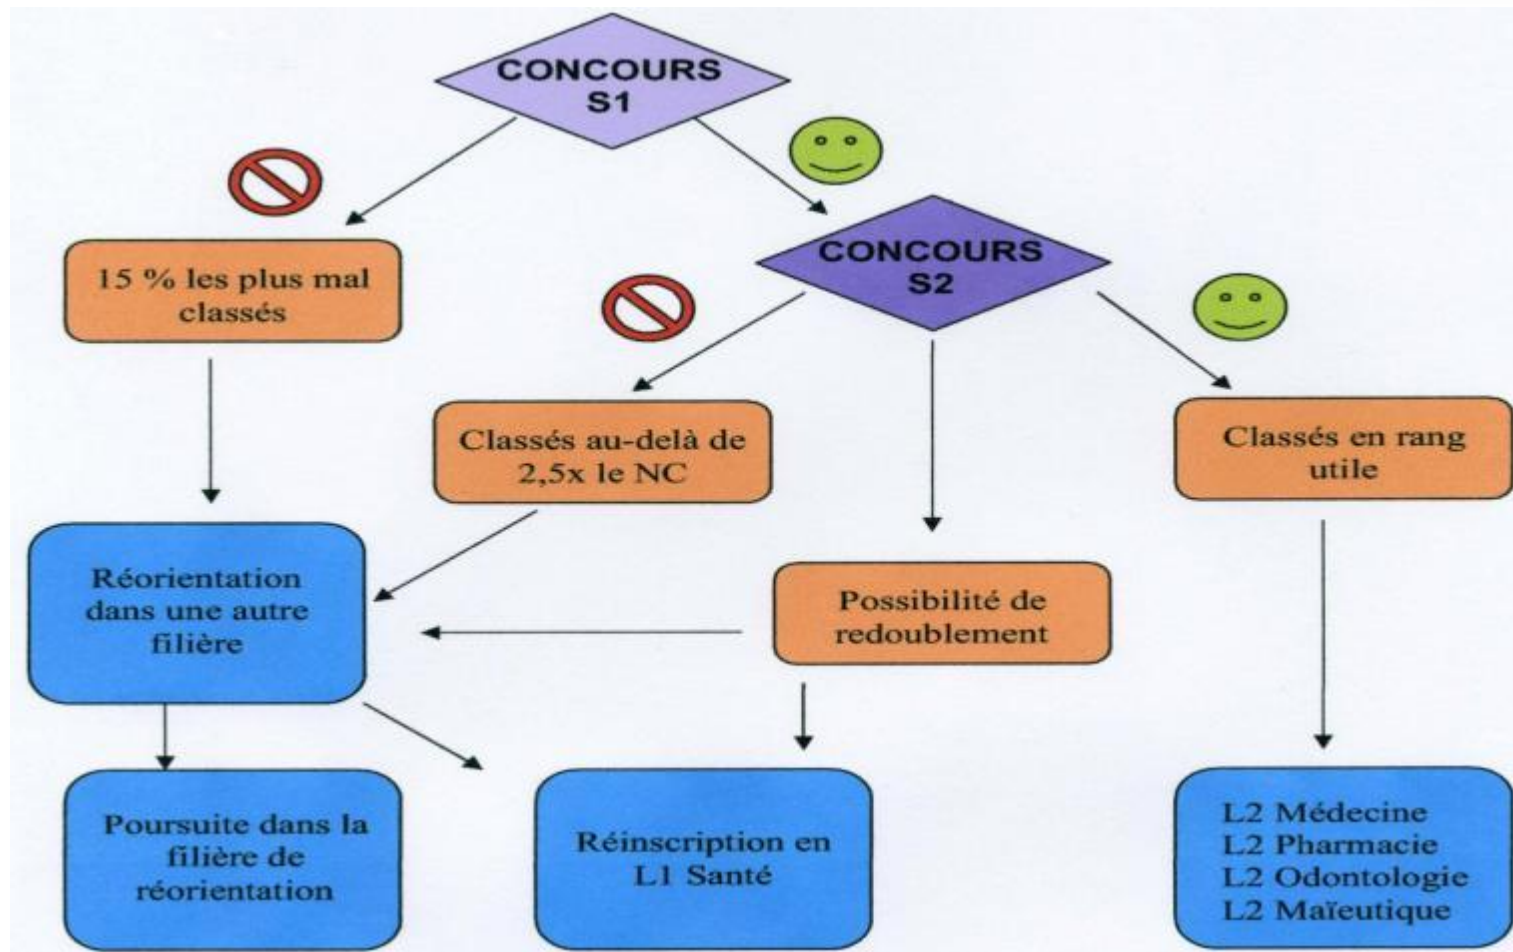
CONCOURS S1

15 % les plus mal classés

CONCOURS S2

Classés au-delà de 2,5x le NC

Classés en rang utile

Réorientation dans une autre filière

Possibilité de redoublement

Poursuite dans la filière de réorientation

Réinscription en L1 Santé

L2 Médecine
L2 Pharmacie
L2 Odontologie
L2 Maïeutique